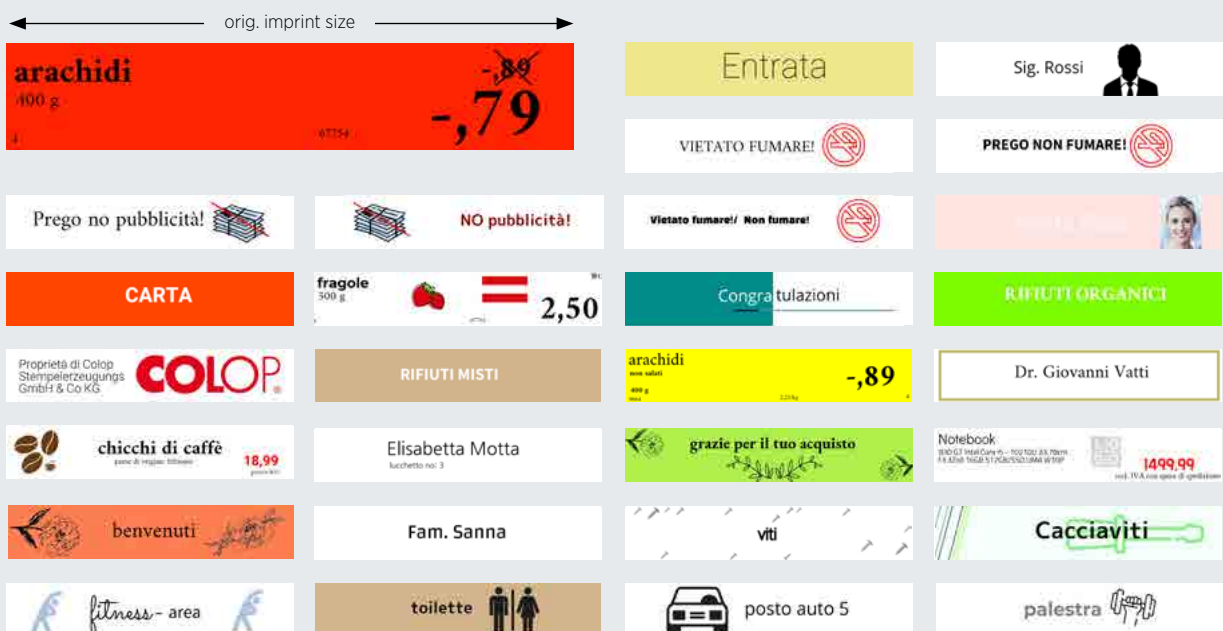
orig. imprint size

arachidi
400 g
-,89
-,79
4
67754

Entrata

Sig. Rossi

VIETATO FUMARE!

PREGO NON FUMARE!

Prego no pubblicità!

NO pubblicità!

Vietato fumare!/ Non fumare!

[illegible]

CARTA

fragole
300 g
2,50

Congratulazioni

RIFIUTI ORGANICI

Proprietà di Colop Stempelerzeugungs GmbH & Co KG
COLOP

RIFIUTI MISTI

arachidi
non salati
400 g
-,89

Dr. Giovanni Vatti

chicchi di caffè
18,99

Elisabetta Motta
lucchetto no: 3

grazie per il tuo acquisto

Notebook
1499,99

benvenuti

Fam. Sanna

viti

Cacciaviti

fitness - area

toilette

posto auto 5

palestra